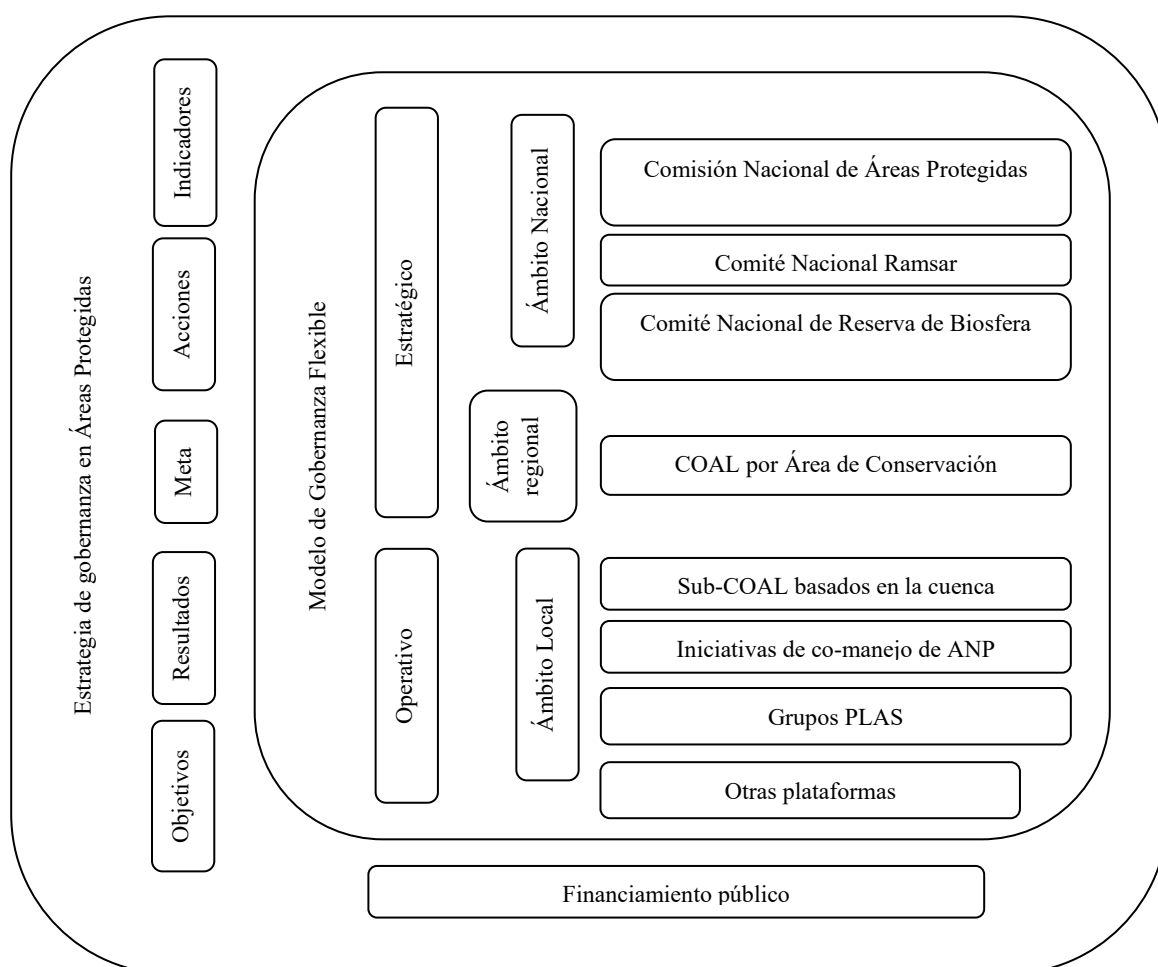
Estrategia de gobernanza en Áreas Protegidas

Indicadores

Acciones

Meta

Resultados

Objetivos

Modelo de Gobernanza Flexible

Estratégico

Operativo

Ámbito Nacional

Ámbito regional

Ámbito Local

Comisión Nacional de Áreas Protegidas

Comité Nacional Ramsar

Comité Nacional de Reserva de Biosfera

COAL por Área de Conservación

Sub-COAL basados en la cuenca

Iniciativas de co-manejo de ANP

Grupos PLAS

Otras plataformas

Financiamiento público